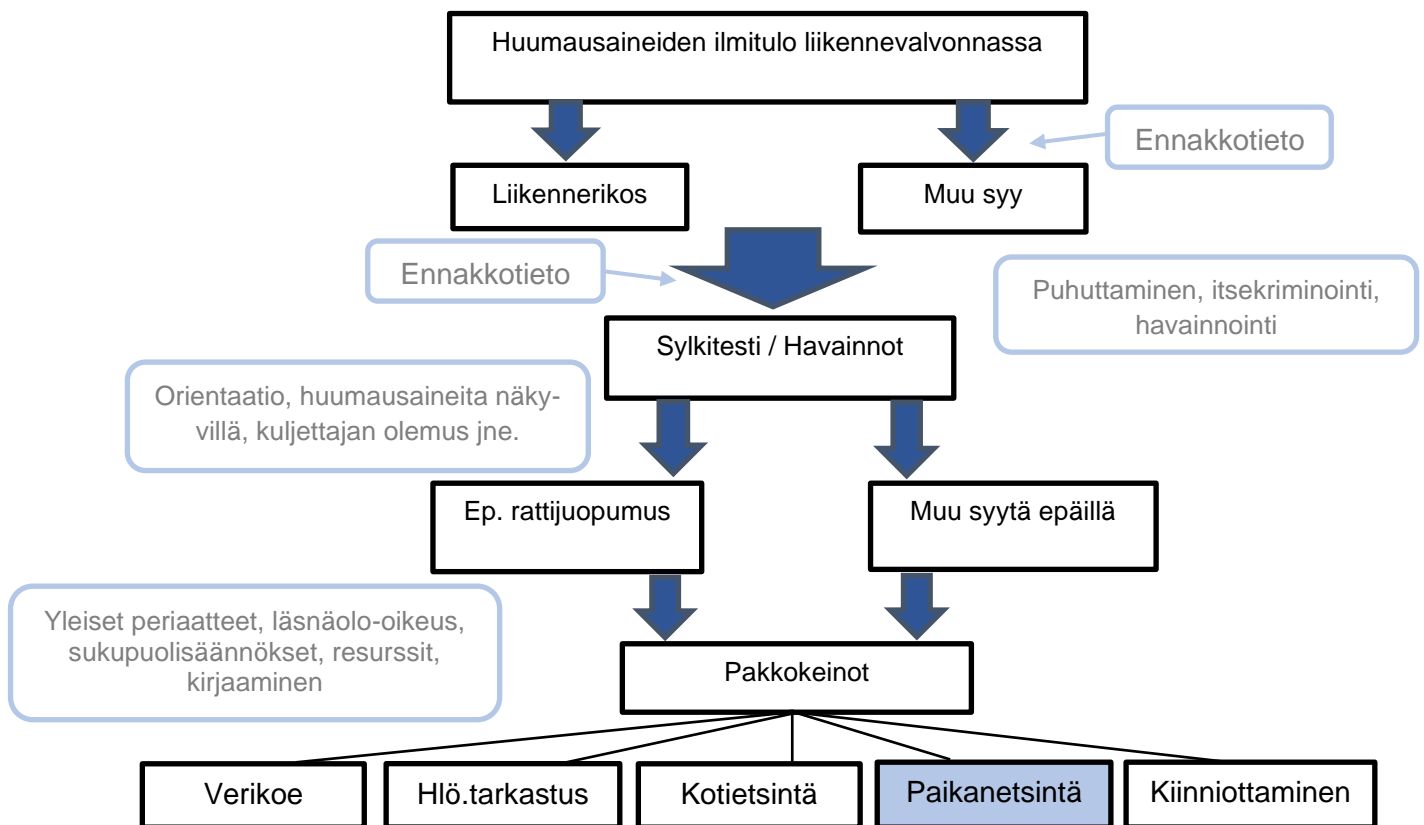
Huumausaineiden ilmitulo liikennevalvonnassa

Ennakkotieto

Liikennerikos

Muu syy

Ennakkotieto

Puhuttaminen, itsekriminointi, havainnointi

Sylkitesti / Havainnot

Orientaatio, huumausaineita näkyvillä, kuljettajan olemus jne.

Ep. rattijuopumus

Muu syytä epäillä

Yleiset periaatteet, läsnäolo-oikeus, sukupuolisäännökset, resurssit, kirjaaminen

Pakkokeinot

Verikoe

Hlö.tarkastus

Kotietsintä

Paikanetsintä

Kiinniottaminen